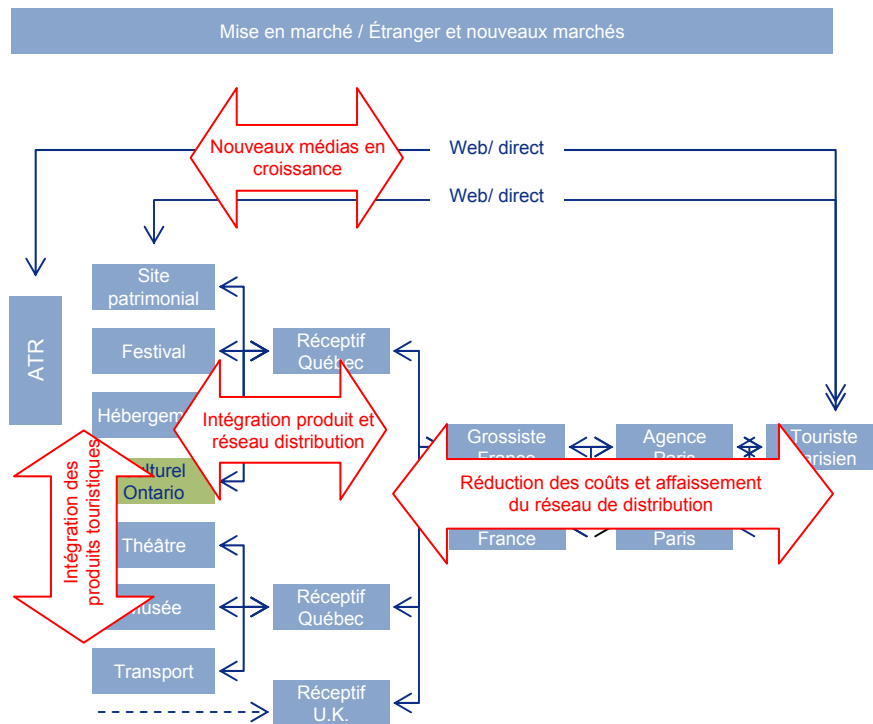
Mise en marché / Étranger et nouveaux marchés

Nouveaux médias en croissance

Web/ direct

Web/ direct

ATR

Site patrimonial

Festival

Hébergem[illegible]

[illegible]lturel Ontario

Théâtre

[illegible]usée

Transport

Réceptif Québec

Réceptif Québec

Réceptif U.K.

Intégration produit et réseau distribution

Intégration des produits touristiques

Grossiste France

Agence Paris

Touriste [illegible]arisien

Réduction des coûts et affaissement du réseau de distribution

France

Paris